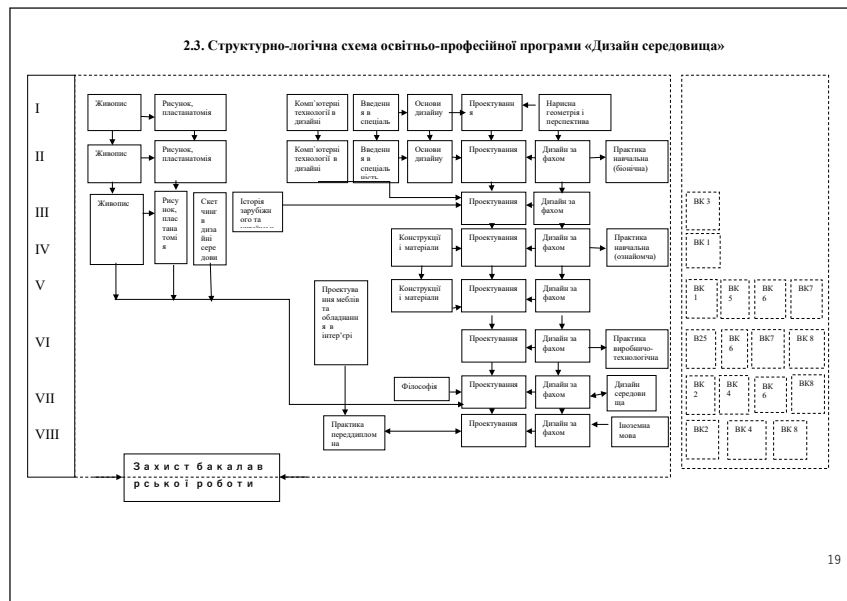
2.3. Структурно-логічна схема освітньо-професійної програми «Дизайн середовища»

I
II
III
IV
V
VI
VII
VIII

Живопис
Рисунок, пластанатомія
Комп'ютерні технології в дизайні
Введення в спеціаль
Основи дизайну
Проектуванн я
Нарисна геометрія і перспектива

Живопис
Рисунок, пластанатомія
Комп'ютерні технології в дизайні
Введення в спеціаль ність
Основи дизайну
Проектування
Дизайн за фахом
Практика навчальна (біонічна)

Живопис
Рисунок, пластанатомія
Скетчинг в дизайні середовищ
Історія зарубіжного та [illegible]
Проектування
Дизайн за фахом

Конструкції і матеріали
Проектування
Дизайн за фахом
Практика навчальна (ознайомча)

Конструкції і матеріали
Проектування
Дизайн за фахом

Проектування меблів та обладнання в інтер'єрі

Проектування
Дизайн за фахом
Практика виробничо-технологічна

Філософія
Проектування
Дизайн за фахом
Дизайн середовища

Практика переддипломна
Проектування
Дизайн за фахом
Іноземна мова

Захист бакалаврської роботи

ВК 3
ВК 1
ВК 1
ВК 5
ВК 6
ВК7
В25
ВК 6
ВК7
ВК 8
ВК 2
ВК 4
ВК 6
ВК8
ВК2
ВК 4
ВК 8

19